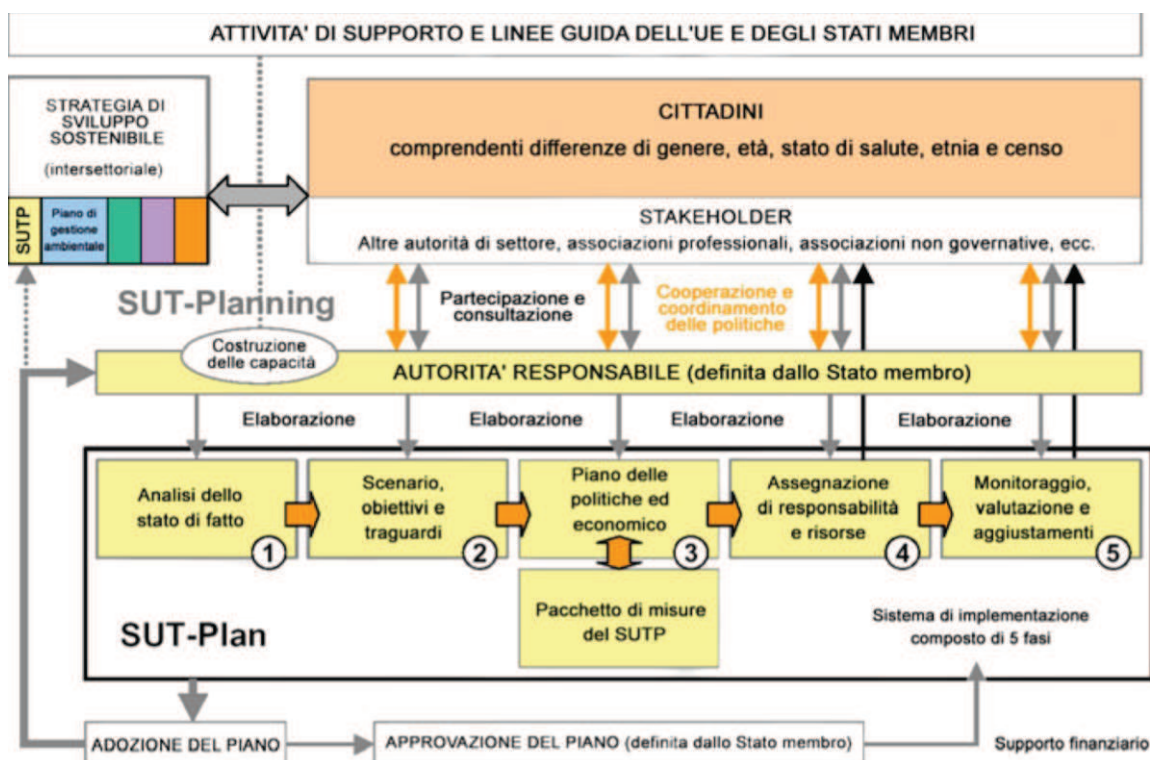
ATTIVITA' DI SUPPORTO E LINEE GUIDA DELL'UE E DEGLI STATI MEMBRI

STRATEGIA DI SVILUPPO SOSTENIBILE
(intersettoriale)

SUTP

Piano di gestione ambientale

CITTADINI
comprendenti differenze di genere, età, stato di salute, etnia e censo

STAKEHOLDER
Altre autorità di settore, associazioni professionali, associazioni non governative, ecc.

SUT-Planning

Partecipazione e consultazione

Cooperazione e coordinamento delle politiche

Costruzione delle capacità

AUTORITA' RESPONSABILE (definita dallo Stato membro)

Elaborazione

Elaborazione

Elaborazione

Elaborazione

Analisi dello stato di fatto
1

Scenario, obiettivi e traguardi
2

Piano delle politiche ed economico
3

Assegnazione di responsabilità e risorse
4

Monitoraggio, valutazione e aggiustamenti
5

Pacchetto di misure del SUTP

SUT-Plan

Sistema di implementazione composto di 5 fasi

ADOZIONE DEL PIANO

APPROVAZIONE DEL PIANO (definita dallo Stato membro)

Supporto finanziario